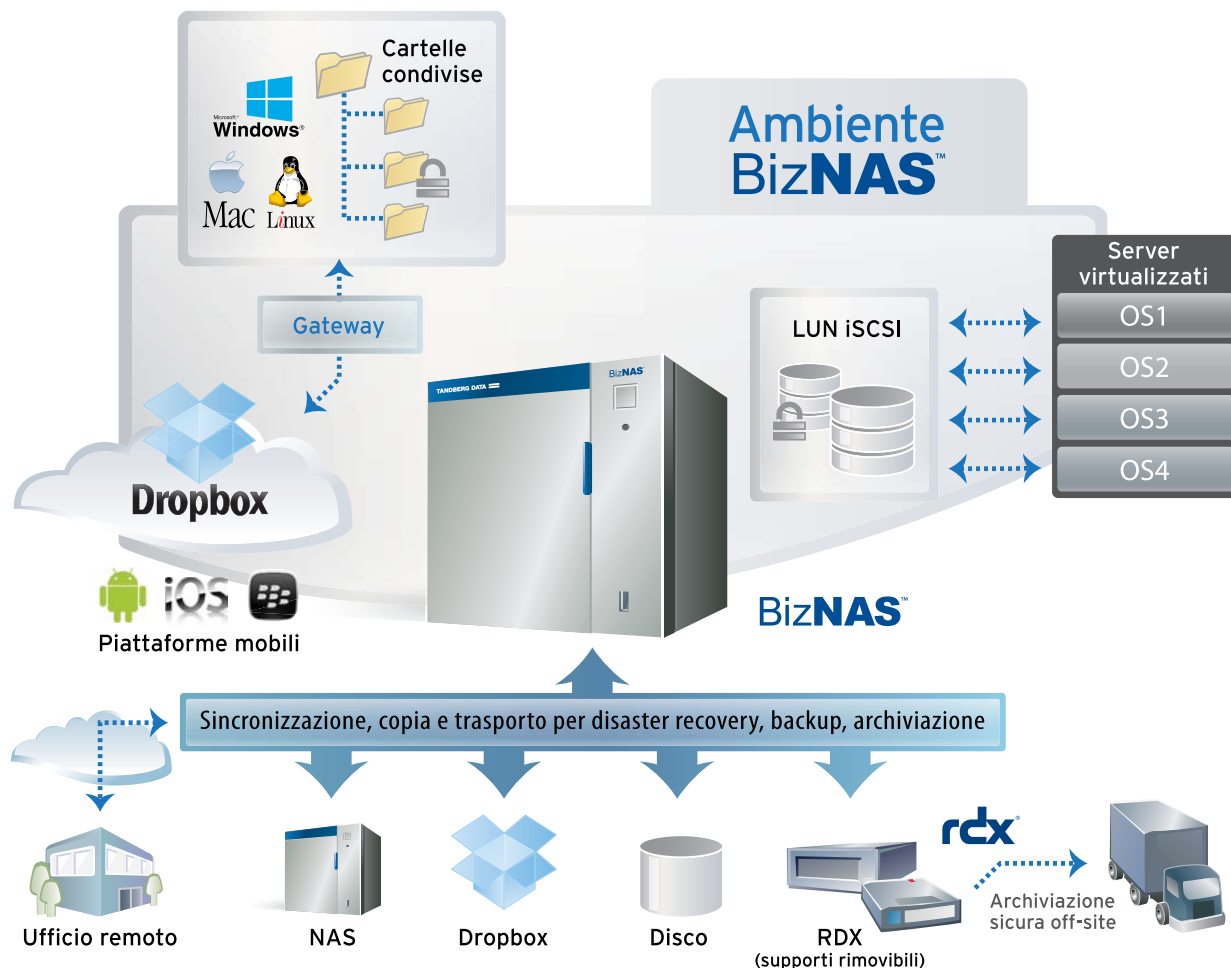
Cartelle condivise

Microsoft Windows

Mac Linux

Ambiente BizNAS™

Server virtualizzati

OS1
OS2
OS3
OS4

LUN iSCSI

Gateway

TANDBERG DATA

BizNAS

Dropbox

iOS

Piattaforme mobili

BizNAS™

Sincronizzazione, copia e trasporto per disaster recovery, backup, archiviazione

rdx®

Archiviazione sicura off-site

Ufficio remoto

NAS

Dropbox

Disco

RDX (supporti rimovibili)